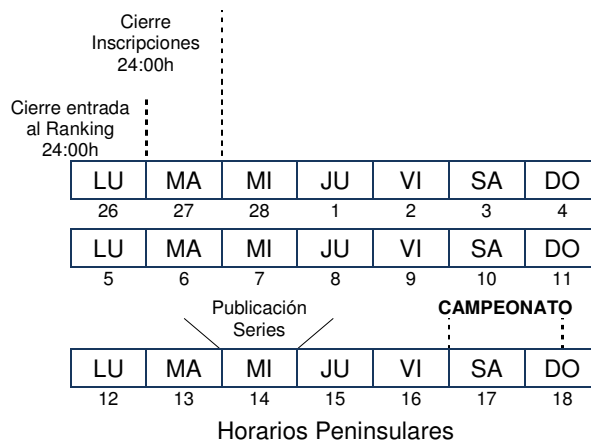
Cierre Inscripciones 24:00h

Cierre entrada al Ranking 24:00h

| LU | MA | MI | JU | VI | SA | DO |
|---|---|---|---|---|---|---|
| 26 | 27 | 28 | 1 | 2 | 3 | 4 |

| LU | MA | MI | JU | VI | SA | DO |
|---|---|---|---|---|---|---|
| 5 | 6 | 7 | 8 | 9 | 10 | 11 |

Publicación Series

CAMPEONATO

| LU | MA | MI | JU | VI | SA | DO |
|---|---|---|---|---|---|---|
| 12 | 13 | 14 | 15 | 16 | 17 | 18 |

Horarios Peninsulares